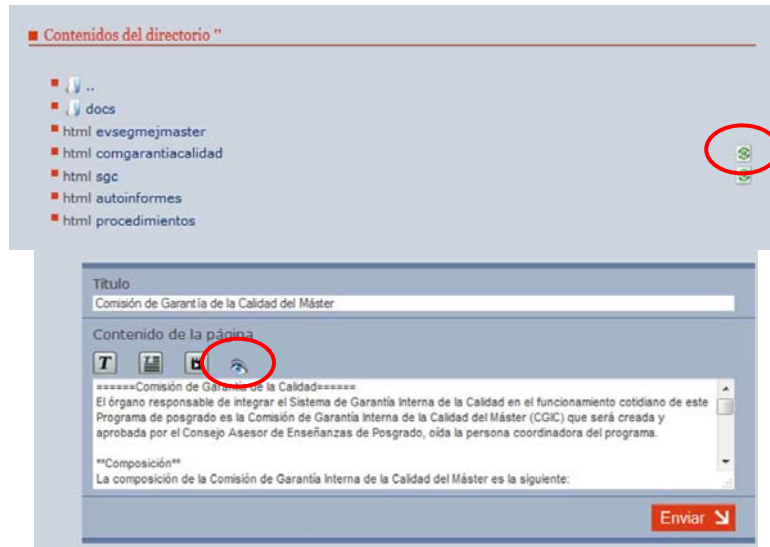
Contenidos del directorio ''

..
docs
html evsegmejmaster
html comgarantiacalidad
html sgc
html autoinformes
html procedimientos

Título
Comisión de Garantía de la Calidad del Máster

Contenido de la página

======Comisión de Garantía de la Calidad======
El órgano responsable de integrar el Sistema de Garantía Interna de la Calidad en el funcionamiento cotidiano de este Programa de posgrado es la Comisión de Garantía Interna de la Calidad del Máster (CGIC) que será creada y aprobada por el Consejo Asesor de Enseñanzas de Posgrado, oída la persona coordinadora del programa.

**Composición**
La composición de la Comisión de Garantía Interna de la Calidad del Máster es la siguiente:

Enviar